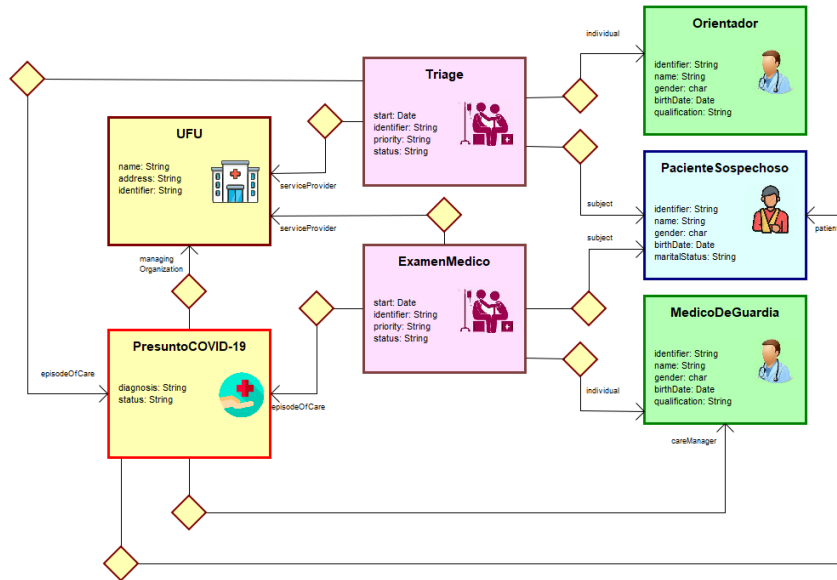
individual

Orientador

identifier: String
name: String
gender: char
birthDate: Date
qualification: String

Triage

start: Date
identifier: String
priority: String
status: String

UFU

name: String
address: String
identifier: String

serviceProvider

subject

PacienteSospechoso

identifier: String
name: String
gender: char
birthDate: Date
maritalStatus: String

patien

serviceProvider

subject

managing Organization

ExamenMedico

start: Date
identifier: String
priority: String
status: String

MedicoDeGuardia

identifier: String
name: String
gender: char
birthDate: Date
qualification: String

PresuntoCOVID-19

diagnosis: String
status: String

episodeOfCare

episodeOfCare

individual

careManager